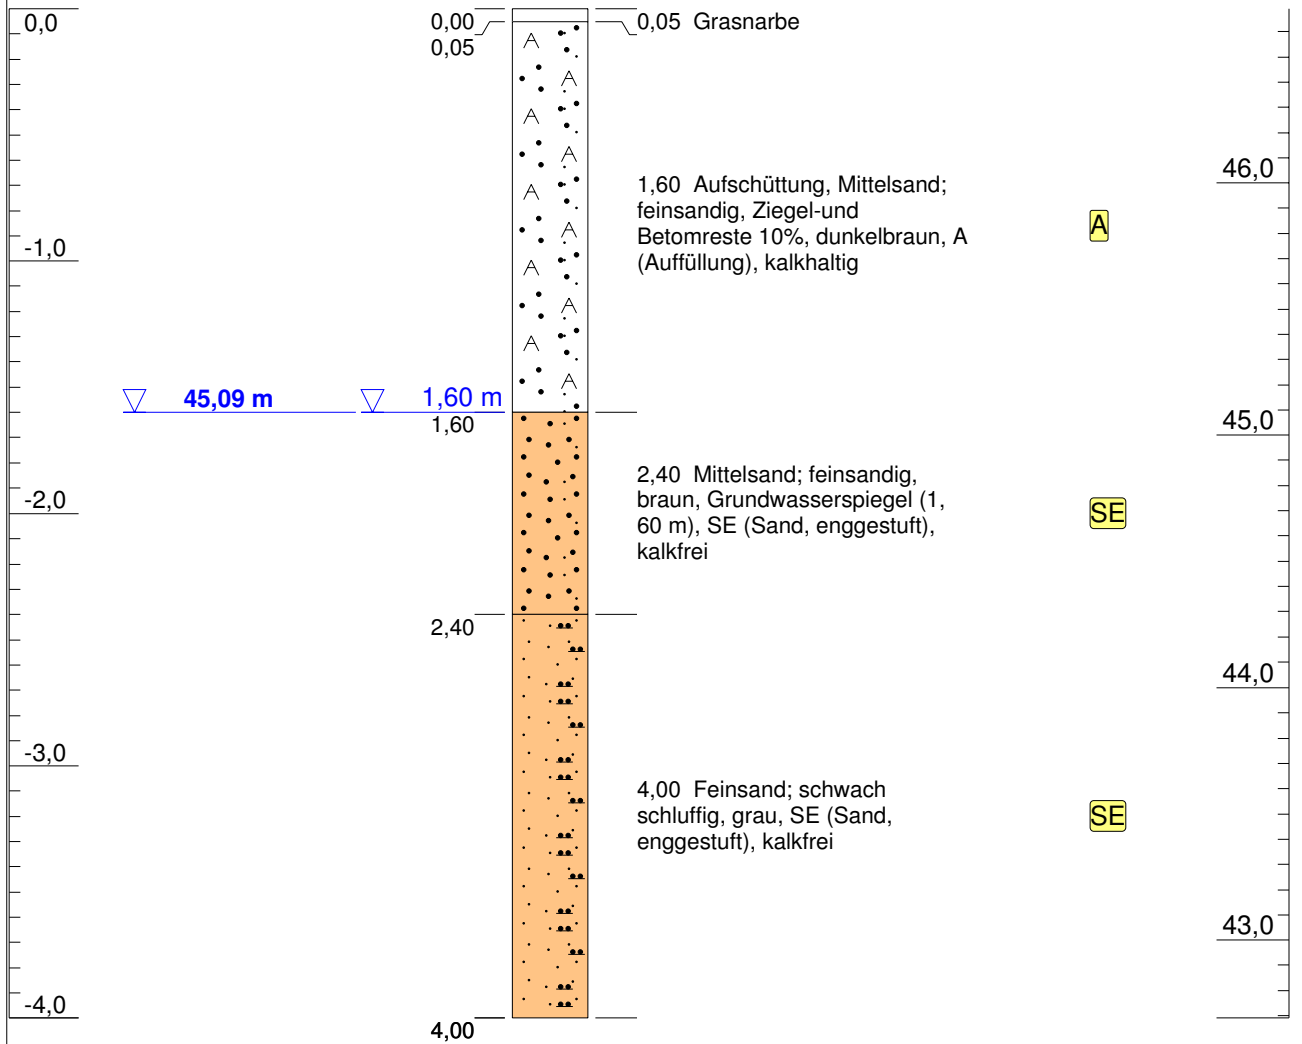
0,0

-1,0

45,09 m

-2,0

-3,0

-4,0

0,00
0,05

1,60 m
1,60

2,40

4,00

0,05 Grasnarbe

1,60 Aufschüttung, Mittelsand; feinsandig, Ziegel-und Betomreste 10%, dunkelbraun, A (Auffüllung), kalkhaltig

2,40 Mittelsand; feinsandig, braun, Grundwasserspiegel (1, 60 m), SE (Sand, enggestuft), kalkfrei

4,00 Feinsand; schwach schluffig, grau, SE (Sand, enggestuft), kalkfrei

A

SE

SE

46,0

45,0

44,0

43,0